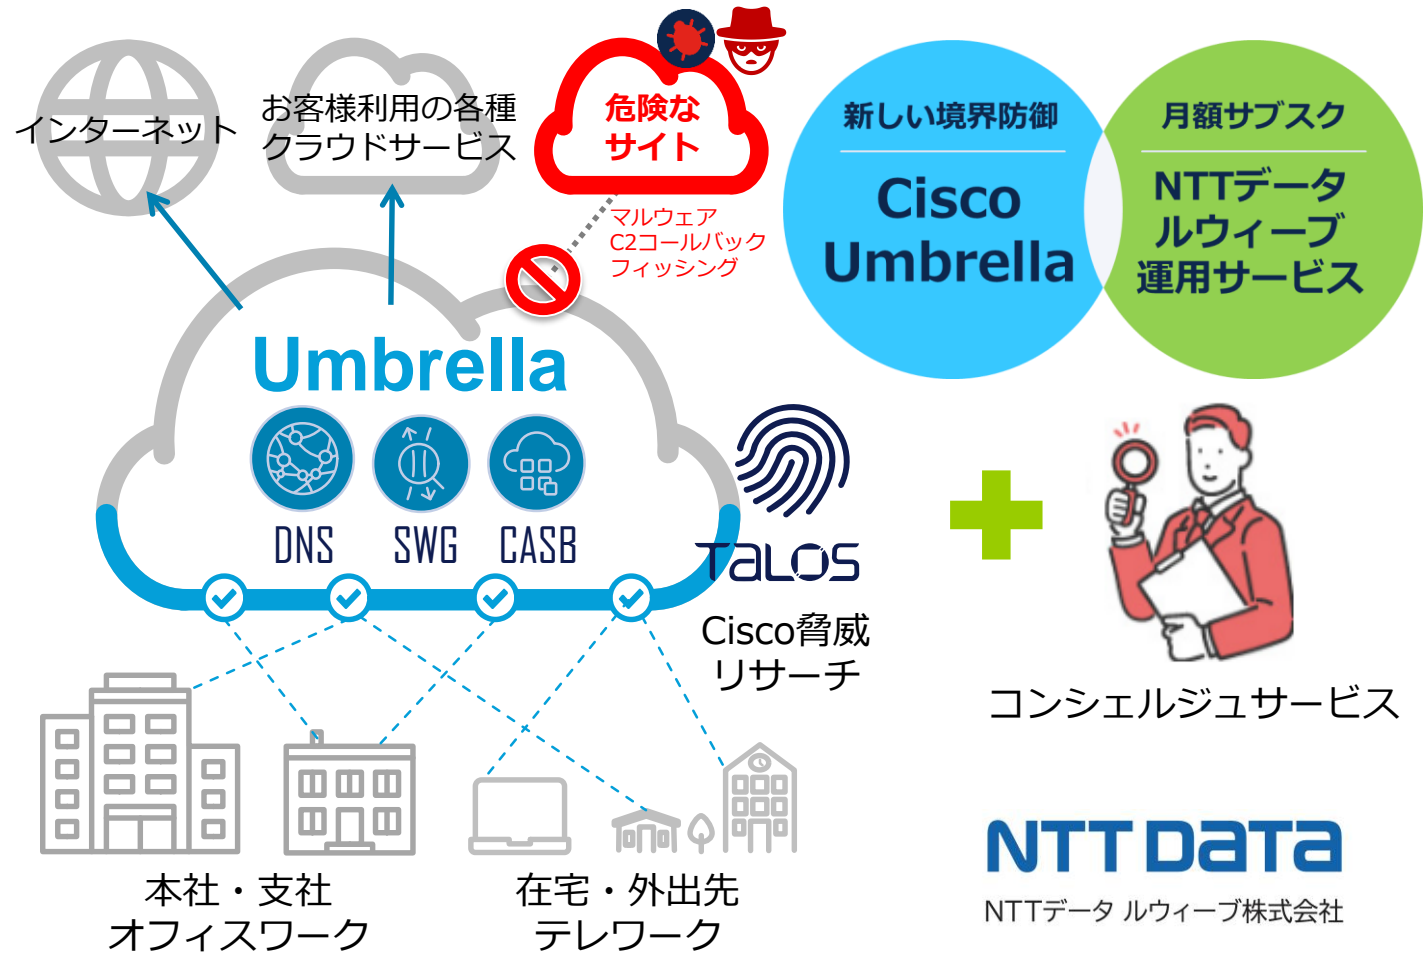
インターネット

お客様利用の各種
クラウドサービス

危険な
サイト

マルウェア
C2コールバック
フィッシング

新しい境界防御
Cisco
Umbrella

月額サブスク
NTTデータ
ルウィーブ
運用サービス

Umbrella

DNS SWG CASB

TALOS

Cisco脅威
リサーチ

コンシェルジュサービス

本社・支社
オフィスワーク

在宅・外出先
テレワーク

NTT DATA
NTTデータ ルウィーブ株式会社